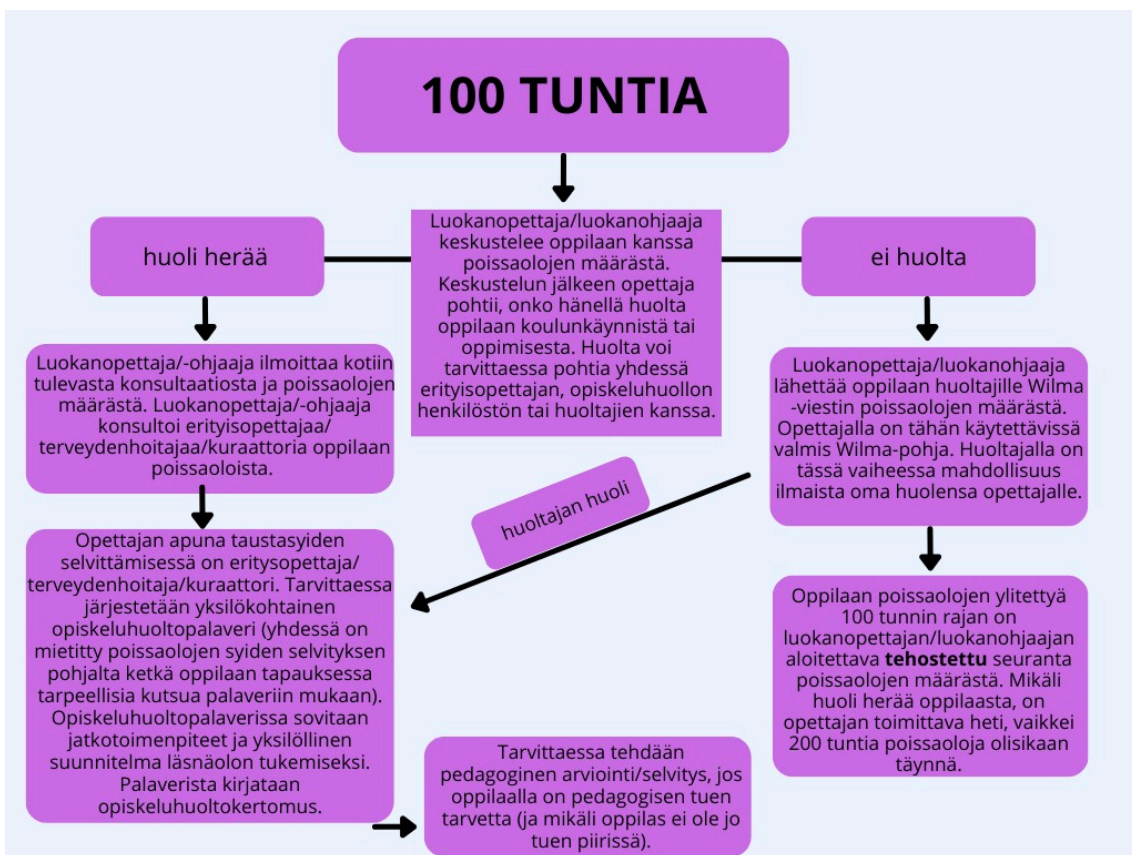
100 TUNTIA

Luokanopettaja/luokanohjaaja keskustelee oppilaan kanssa poissaolojen määrästä. Keskustelun jälkeen opettaja pohtii, onko hänellä huolta oppilaan koulunkäynnistä tai oppimisesta. Huolta voi tarvittaessa pohtia yhdessä erityisopettajan, opiskeluhuollon henkilöstön tai huoltajien kanssa.

huoli herää

Luokanopettaja/-ohjaaja ilmoittaa kotiin tulevasta konsultaatiosta ja poissaolojen määrästä. Luokanopettaja/-ohjaaja konsultoi erityisopettajaa/ terveydenhoitajaa/kuraattoria oppilaan poissaoloista.

Opettajan apuna taustasyiden selvittämisessä on erityisopettaja/ terveydenhoitaja/kuraattori. Tarvittaessa järjestetään yksilökohtainen opiskeluhuoltopalaveri (yhdessä on mietitty poissaolojen syiden selvityksen pohjalta ketkä oppilaan tapauksessa tarpeellisia kutsua palaveriin mukaan). Opiskeluhuoltopalaverissa sovitaan jatkotoimenpiteet ja yksilöllinen suunnitelma läsnäolon tukemiseksi. Palaverista kirjataan opiskeluhuoltokertomus.

Tarvittaessa tehdään pedagoginen arviointi/selvitys, jos oppilaalla on pedagogisen tuen tarvetta (ja mikäli oppilas ei ole jo tuen piirissä).

huoltajan huoli

ei huolta

Luokanopettaja/luokanohjaaja lähettää oppilaan huoltajille Wilma -viestin poissaolojen määrästä. Opettajalla on tähän käytettävissä valmis Wilma-pohja. Huoltajalla on tässä vaiheessa mahdollisuus ilmaista oma huolensa opettajalle.

Oppilaan poissaolojen ylitettyä 100 tunnin rajan on luokanopettajan/luokanohjaajan aloitettava **tehostettu** seuranta poissaolojen määrästä. Mikäli huoli herää oppilaasta, on opettajan toimittava heti, vaikkei 200 tuntia poissaoloja olisikaan täynnä.